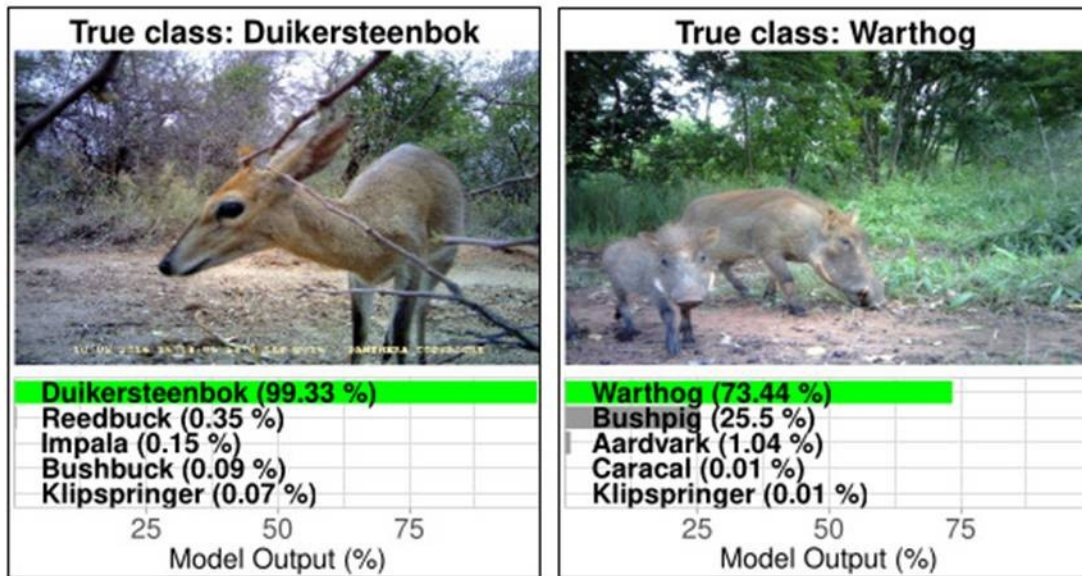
True class: Duikersteenbok

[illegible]

Duikersteenbok (99.33 %)
Reedbuck (0.35 %)
Impala (0.15 %)
Bushbuck (0.09 %)
Klipspringer (0.07 %)

25 50 75
Model Output (%)

True class: Warthog

Warthog (73.44 %)
Bushpig (25.5 %)
Aardvark (1.04 %)
Caracal (0.01 %)
Klipspringer (0.01 %)

25 50 75
Model Output (%)